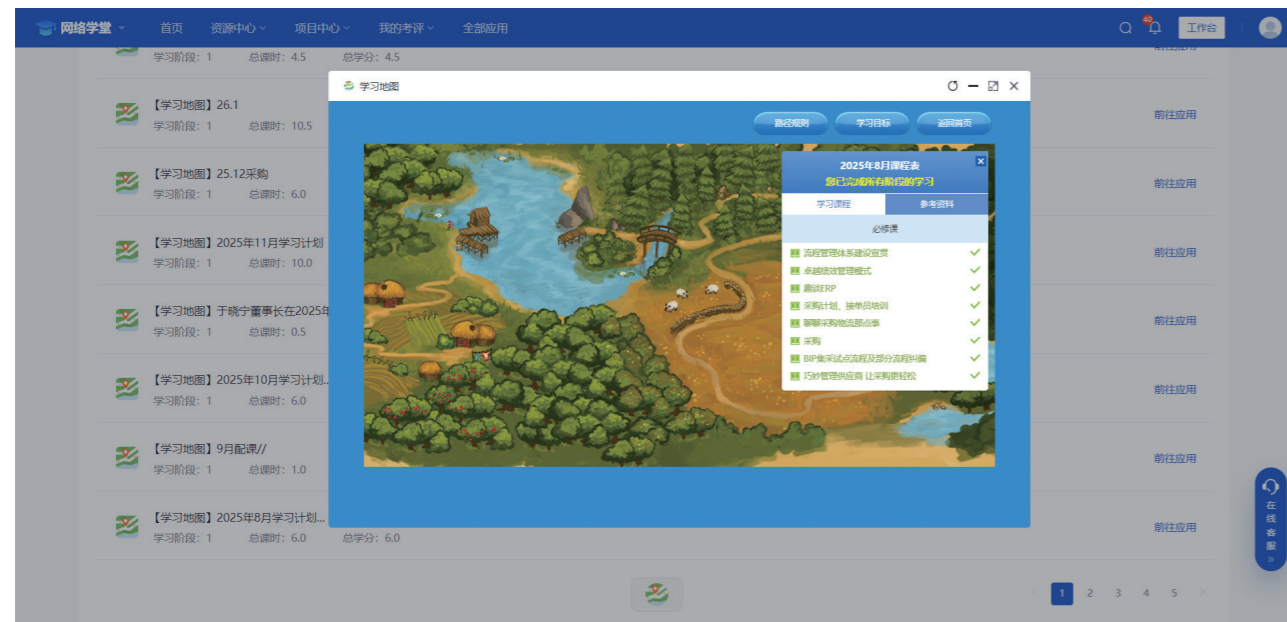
网络学堂 首页 资源中心 项目中心 我的考评 全部应用

40

工作台

学习阶段：1 总课时：4.5 总学分：4.5 前往应用

【学习地图】26.1
学习阶段：1 总课时：10.5 前往应用

【学习地图】25.12采购
学习阶段：1 总课时：6.0 前往应用

【学习地图】2025年11月学习计划
学习阶段：1 总课时：10.0 前往应用

【学习地图】于晓宁董事长在2025年
学习阶段：1 总课时：0.5 前往应用

【学习地图】2025年10月学习计划...
学习阶段：1 总课时：6.0 前往应用

【学习地图】9月配课//
学习阶段：1 总课时：1.0 前往应用

【学习地图】2025年8月学习计划...
学习阶段：1 总课时：6.0 总学分：6.0 前往应用

学习地图

路径规则 学习目标 返回首页

2025年8月课程表
您已完成所有阶段的学习

学习课程 参考资料

必修课

流程管理体系建设宣贯
卓越绩效管理模式
漂流ERP
采购计划、接单员培训
聊聊采购物流那点事
采购
BIP集采试点流程及部分流程明细
巧妙管理供应商 让采购更轻松

1 2 3 4 5

在线客服